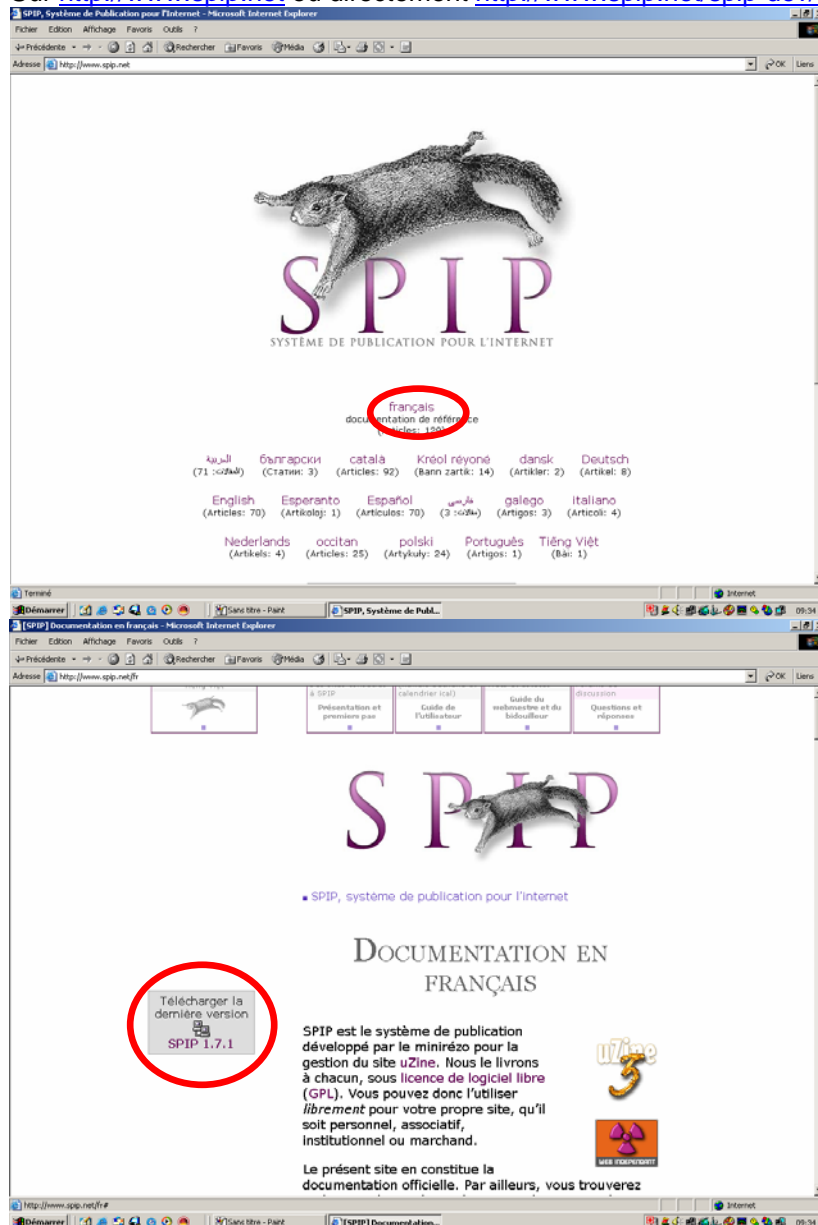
Sur http://www.spip.net ou directement http://www.spip.net/spip-dow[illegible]

SPIP, Système de Publication pour l'Internet - Microsoft Internet Explorer

Fichier Edition Affichage Favoris Outils ?

Précédente Rechercher Favoris Média

Adresse http://www.spip.net OK Liens

SPIP

SYSTÈME DE PUBLICATION POUR L'INTERNET

français
documentation de référence
(Articles: 120)

| العربية (المقالات: 71) | български (Статии: 3) | català (Articles: 92) | Kréol réyoné (Bann zartik: 14) | dansk (Artikler: 2) | Deutsch (Artikel: 8) |
|---|---|---|---|---|---|
| English (Articles: 70) | Esperanto (Artikoloj: 1) | Español (Artículos: 70) | فارسی (مقالات: 3) | galego (Artigos: 3) | italiano (Articoli: 4) |
| Nederlands (Artikels: 4) | occitan (Articles: 25) | polski (Artykuły: 24) | Português (Artigos: 1) | Tiêng Việt (Bài: 1) | |

Terminé Internet

Démarrer Sans titre - Paint SPIP, Système de Publ... 09:34

[SPIP] Documentation en français - Microsoft Internet Explorer

Fichier Edition Affichage Favoris Outils ?

Précédente Rechercher Favoris Média

Adresse http://www.spip.net/fr OK Liens

à SPIP calendrier ical) discussion

Présentation et premiers pas | Guide de l'utilisateur | Guide du webmestre et du bidouilleur | Questions et réponses

SPIP

SPIP, système de publication pour l'internet

DOCUMENTATION EN FRANÇAIS

Télécharger la dernière version
SPIP 1.7.1

SPIP est le système de publication développé par le minirézo pour la gestion du site uZine. Nous le livrons à chacun, sous licence de logiciel libre (GPL). Vous pouvez donc l'utiliser librement pour votre propre site, qu'il soit personnel, associatif, institutionnel ou marchand.

uZine 3

WEB INDEPENDANT

Le présent site en constitue la documentation officielle. Par ailleurs, vous trouverez

http://www.spip.net/fr# Internet

Démarrer Sans titre - Paint [SPIP] Documentation... 09:34